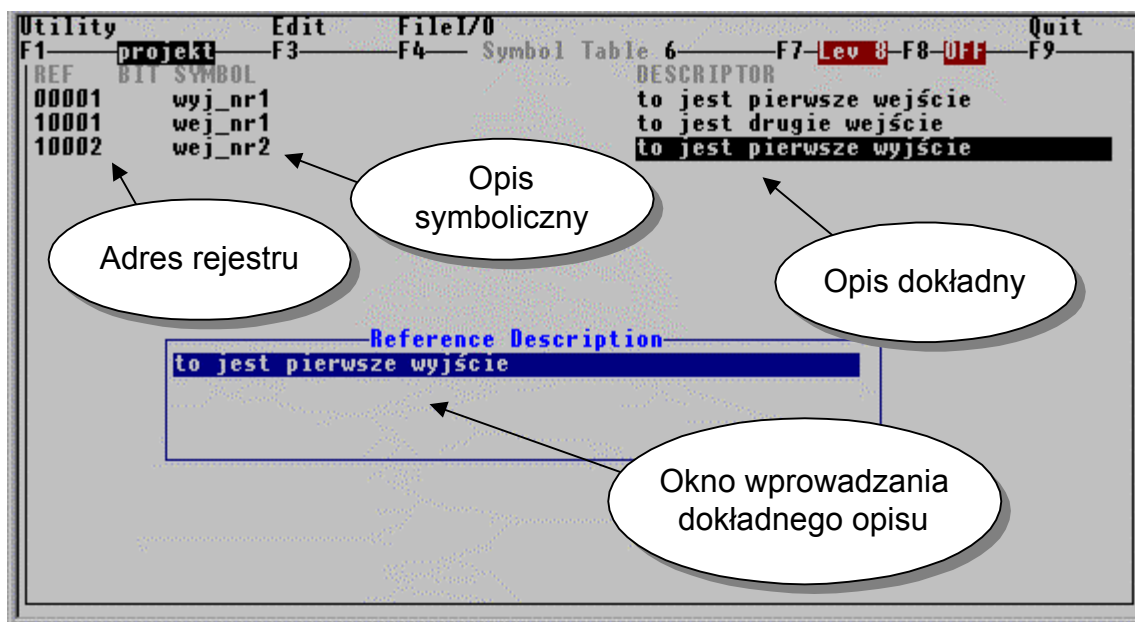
Utility Edit FileI/O Quit
F1 projekt F3 F4 Symbol Table 6 F7 Lev 8 F8 OFF F9

| REF | BIT SYMBOL | DESCRIPTOR |
|---|---|---|
| 00001 | wyj_nr1 | to jest pierwsze wejście |
| 10001 | wej_nr1 | to jest drugie wejście |
| 10002 | wej_nr2 | to jest pierwsze wyjście |

Opis symboliczny

Adres rejestru

Opis dokładny

Reference Description
to jest pierwsze wyjście

Okno wprowadzania dokładnego opisu